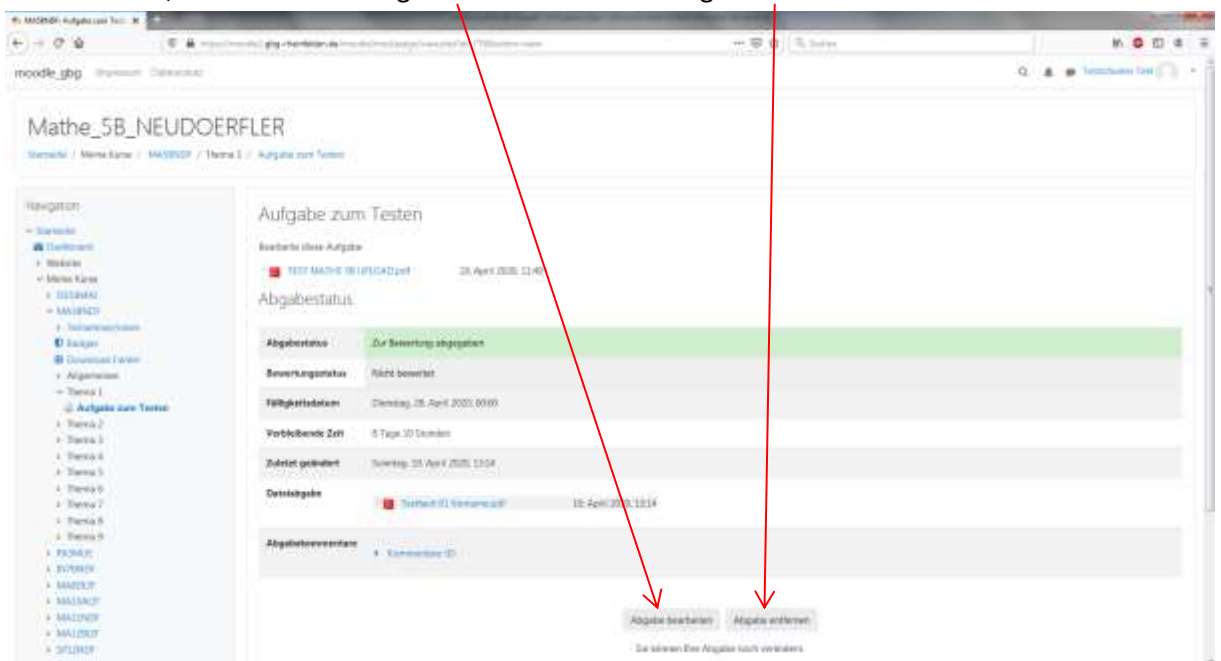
MA5BNDF: Aufgabe zum Test ×

moodle_gbg Impressum Datenschutz

Testschueler Test

Mathe_5B_NEUDOERFLER

Startseite / Meine Kurse / MA5BNDF / Thema 1 / Aufgabe zum Testen

Navigation

Startseite
Dashboard
Website
Meine Kurse
DEEBMAI
MA5BNDF
Teilnehmer/innen
Badges
Download Dateien
Allgemeines
Thema 1
Aufgabe zum Testen
Thema 2
Thema 3
Thema 4
Thema 5
Thema 6
Thema 7
Thema 8
Thema 9
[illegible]
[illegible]
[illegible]
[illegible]
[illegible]
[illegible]
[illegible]

Aufgabe zum Testen

Bearbeite diese Aufgabe

TEST MATHE 5B UPLOAD.pdf 19. April 2020, 11:40

Abgabestatus

| Abgabestatus | Zur Bewertung abgegeben |
|---|---|
| Bewertungsstatus | Nicht bewertet |
| Fälligkeitsdatum | Dienstag, 28. April 2020, 00:00 |
| Verbleibende Zeit | 8 Tage 10 Stunden |
| Zuletzt geändert | Sonntag, 19. April 2020, 13:14 |
| Dateiabgabe | Testfach 01 Vorname.pdf 19. April 2020, 13:14 |
| Abgabekommentare | Kommentare (0) |

Abgabe bearbeiten Abgabe entfernen

Sie können Ihre Abgabe noch verändern.